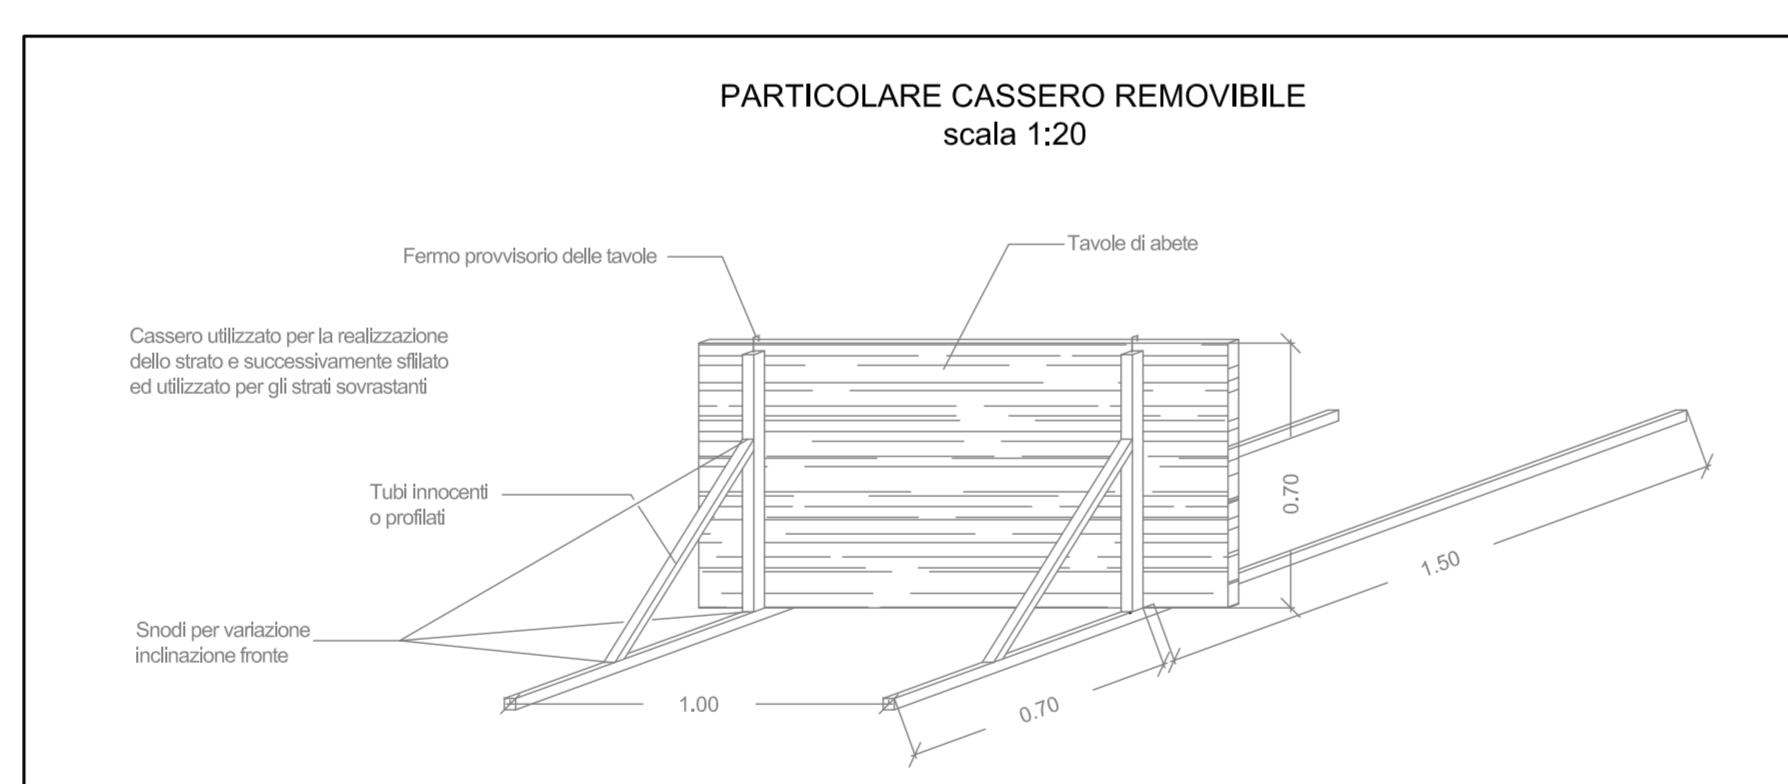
PARTICOLARE CASSERO REMOVIBILE
scala 1:20

Fermo provvisorio delle tavole

Tavole di abete

Cassero utilizzato per la realizzazione dello strato e successivamente sfilato ed utilizzato per gli strati sovrastanti

Tubi innocenti o profilati

Snodi per variazione inclinazione fronte

0.70

1.50

1.00

0.70